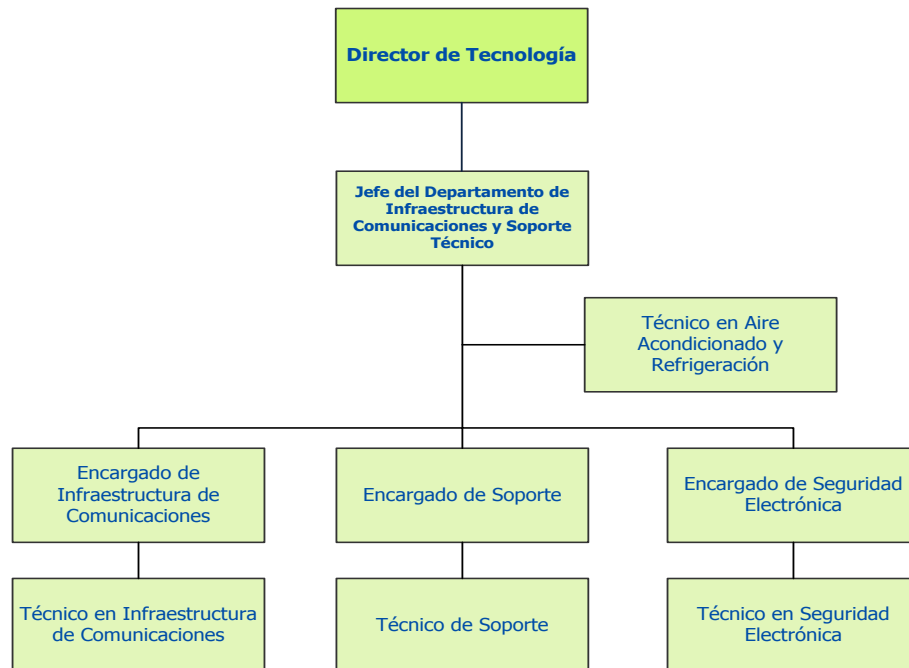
Director de Tecnología

Jefe del Departamento de Infraestructura de Comunicaciones y Soporte Técnico

Técnico en Aire Acondicionado y Refrigeración

Encargado de Infraestructura de Comunicaciones

Encargado de Soporte

Encargado de Seguridad Electrónica

Técnico en Infraestructura de Comunicaciones

Técnico de Soporte

Técnico en Seguridad Electrónica